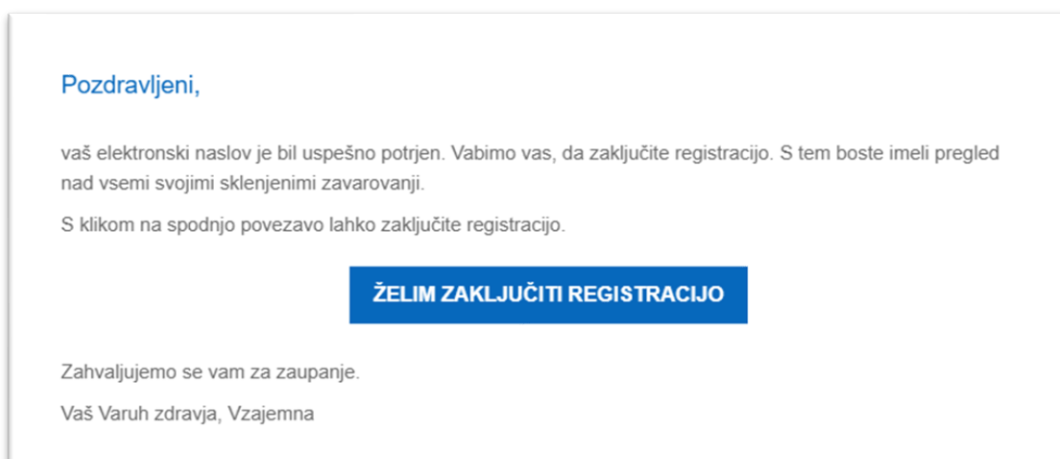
Pozdravljeni,

vaš elektronski naslov je bil uspešno potrjen. Vabimo vas, da zaključite registracijo. S tem boste imeli pregled nad vsemi svojimi sklenjenimi zavarovanji.

S klikom na spodnjo povezavo lahko zaključite registracijo.

ŽELIM ZAKLJUČITI REGISTRACIJO

Zahvaljujemo se vam za zaupanje.

Vaš Varuh zdravja, Vzajemna